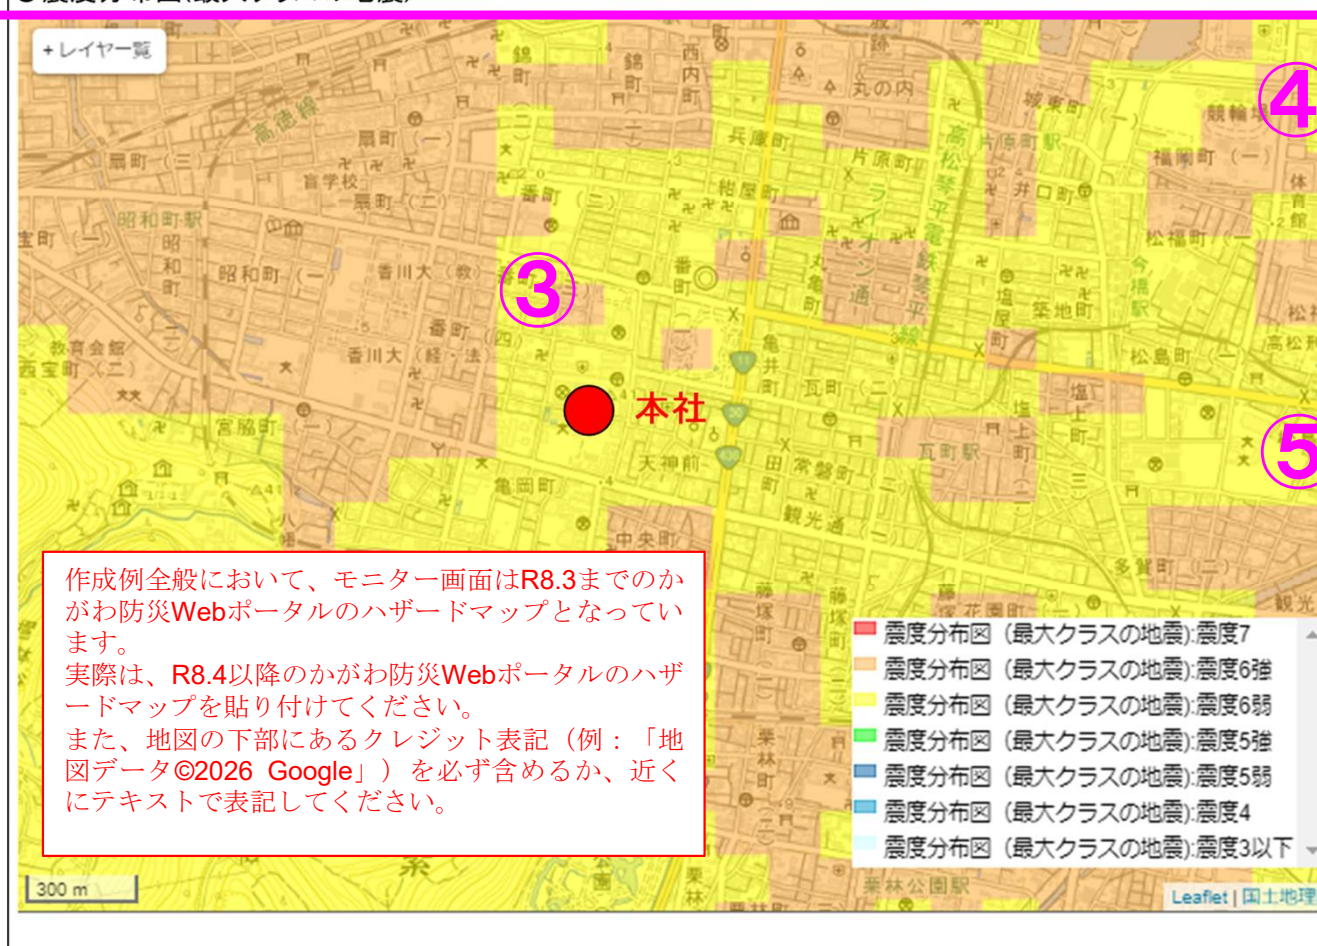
+ レイヤー一覧

④

③

本社

⑤

作成例全般において、モニター画面はR8.3までのかがわ防災Webポータルのハザードマップとなっています。
実際は、R8.4以降のかがわ防災Webポータルのハザードマップを貼り付けてください。
また、地図の下部にあるクレジット表記（例：「地図データ©2026 Google」）を必ず含めるか、近くにテキストで表記してください。

震度分布図（最大クラスの地震):震度7
震度分布図（最大クラスの地震):震度6強
震度分布図（最大クラスの地震):震度6弱
震度分布図（最大クラスの地震):震度5強
震度分布図（最大クラスの地震):震度5弱
震度分布図（最大クラスの地震):震度4
震度分布図（最大クラスの地震):震度3以下

300 m

Leaflet | 国土地理